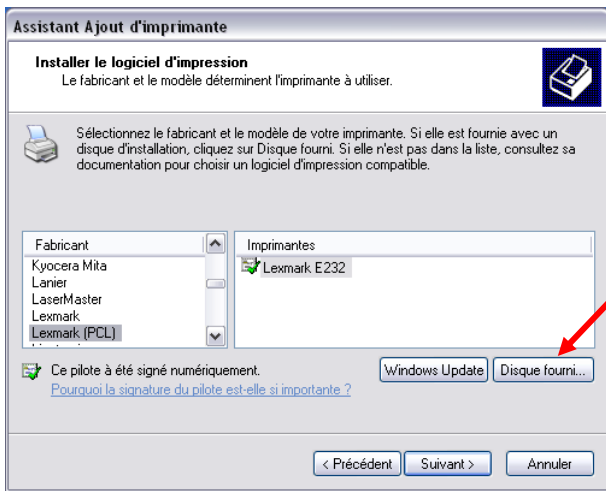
Assistant Ajout d'imprimante

Installer le logiciel d'impression
Le fabricant et le modèle déterminent l'imprimante à utiliser.

Sélectionnez le fabricant et le modèle de votre imprimante. Si elle est fournie avec un disque d'installation, cliquez sur Disque fourni. Si elle n'est pas dans la liste, consultez sa documentation pour choisir un logiciel d'impression compatible.

Fabricant
Kyocera Mita
Lanier
LaserMaster
Lexmark
Lexmark (PCL)
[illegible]

Imprimantes
Lexmark E232

Ce pilote a été signé numériquement.
Pourquoi la signature du pilote est-elle si importante ?

Windows Update
Disque fourni...

< Précédent
Suivant >
Annuler